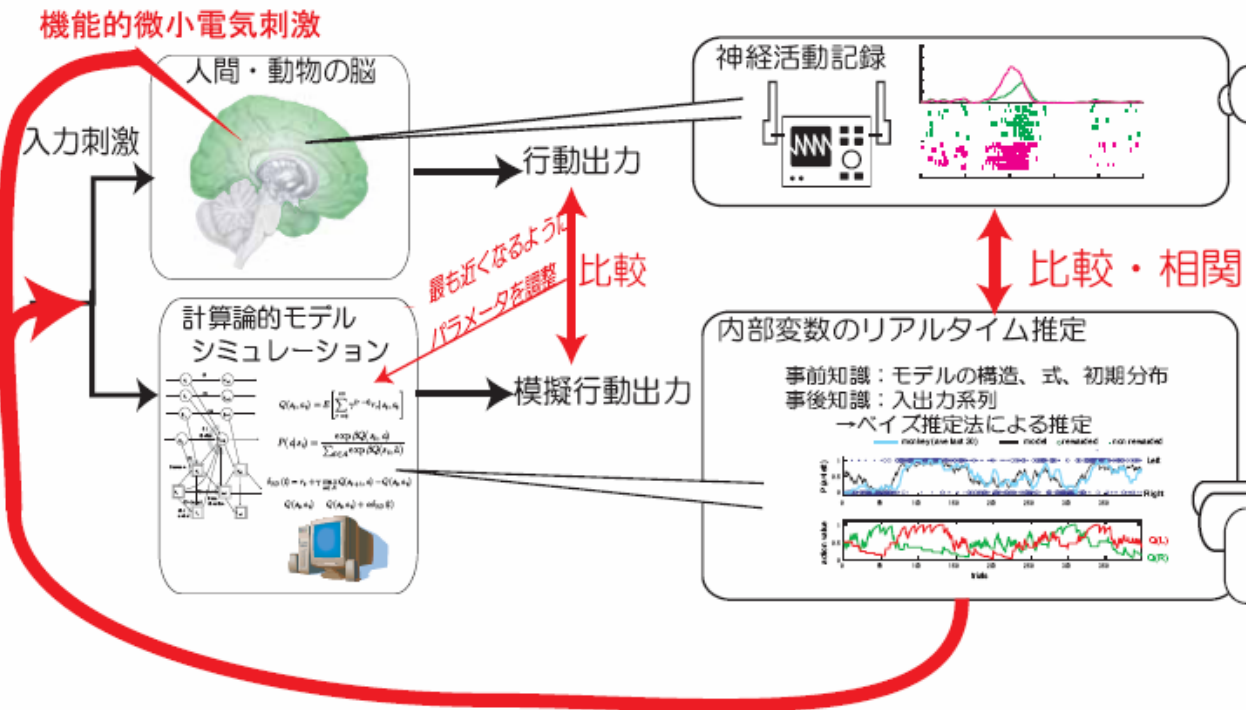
機能的微小電気刺激

人間・動物の脳

入力刺激

行動出力

神経活動記録

最も近くなるように
パラメータを調整

比較

比較・相関

計算論的モデル
シミュレーション

模擬行動出力

内部変数のリアルタイム推定

事前知識：モデルの構造、式、初期分布
事後知識：入出力系列
→ベイズ推定法による推定

$Q(s_t, a_t) = E\left[\sum_{k=0}^{\infty} \gamma^{k} r_{t+k} \mid s_t, a_t\right]$

$P(a \mid s_t) = \frac{\exp \beta Q(s_t, a)}{\sum_{a' \in A} \exp \beta Q(s_t, a')}$

$\delta_{TD}(t) = r_t + \gamma \max_{a \in A} Q(s_{t+1}, a) - Q(s_t, a_t)$

$Q(s_t, a_t) \quad Q(s_t, a_t) + \alpha \delta_{TD}(t)$

monkey (ave last 20) model rewarded non rewarded

Left

Right

Q(L)

Q(R)

trials